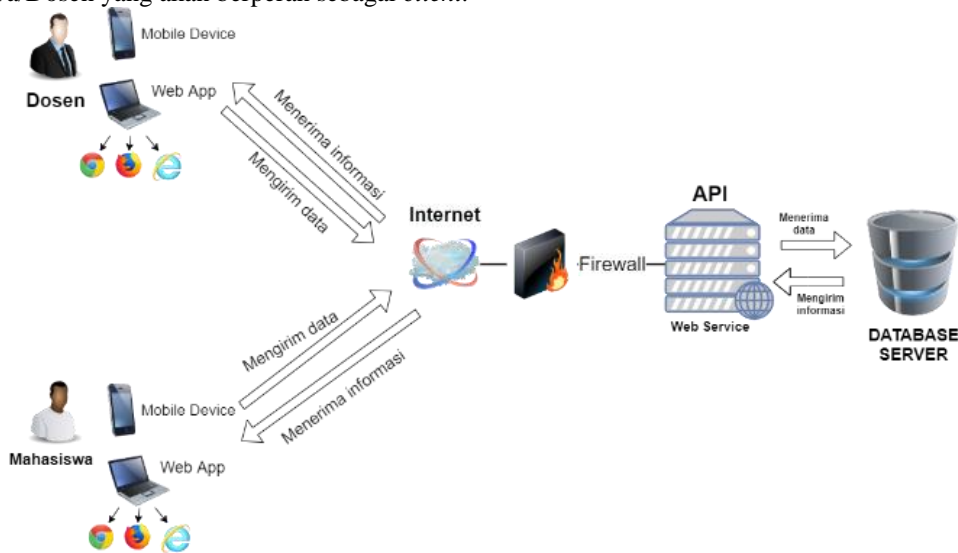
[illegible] Dosen yang akan berperan sebagai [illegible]

Mobile Device

Dosen

Web App

Menerima informasi

Mengirim data

Internet

Firewall

API

Web Service

Menerima data

Mengirim informasi

DATABASE SERVER

Mengirim data

Menerima informasi

Mobile Device

Mahasiswa

Web App